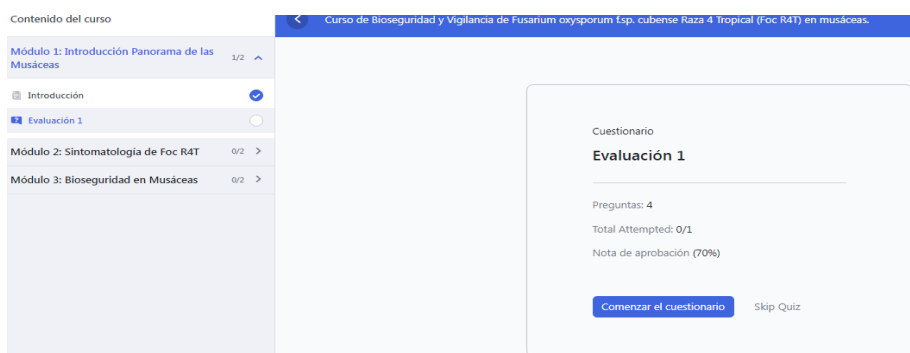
Contenido del curso

Módulo 1: Introducción Panorama de las Musáceas 1/2

Introducción

Evaluación 1

Módulo 2: Sintomatología de Foc R4T 0/2

Módulo 3: Bioseguridad en Musáceas 0/2

Curso de Bioseguridad y Vigilancia de Fusarium oxysporum f.sp. cubense Raza 4 Tropical (Foc R4T) en musáceas.

Cuestionario

Evaluación 1

Preguntas: 4

Total Attempted: 0/1

Nota de aprobación (70%)

Comenzar el cuestionario

Skip Quiz